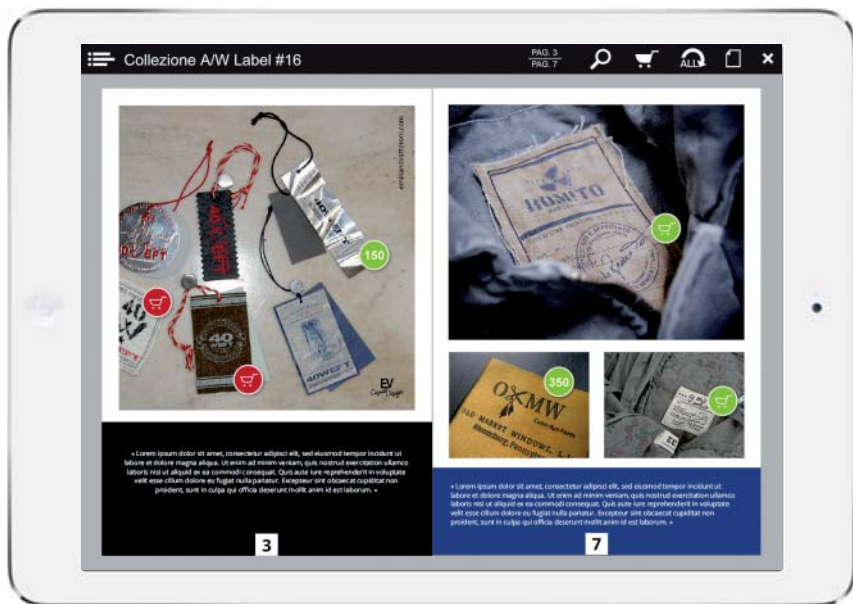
Collezione A/W Label #16

PAG. 3
PAG. 7

ALL

40 WEFT

40WEFT

150

EV

KOMITO

350

O MW

OLD MARKET WINDOWS

« Lorem ipsum dolor sit amet, consectetur adipisci elit, sed eiusmod tempor incidunt ut labore et dolore magna aliqua. Ut enim ad minim veniam, quis nostrud exercitation ullamco laboris nisi ut aliquid ex ea commodi consequat. Quis aute iure reprehenderit in voluptate velit esse cillum dolore eu fugiat nulla pariatur. Excepteur sint obcaecat cupiditat non proident, sunt in culpa qui officia deserunt mollit anim id est laborum. »

3

« Lorem ipsum dolor sit amet, consectetur adipisci elit, sed eiusmod tempor incidunt ut labore et dolore magna aliqua. Ut enim ad minim veniam, quis nostrud exercitation ullamco laboris nisi ut aliquid ex ea commodi consequat. Quis aute iure reprehenderit in voluptate velit esse cillum dolore eu fugiat nulla pariatur. Excepteur sint obcaecat cupiditat non proident, sunt in culpa qui officia deserunt mollit anim id est laborum. »

7